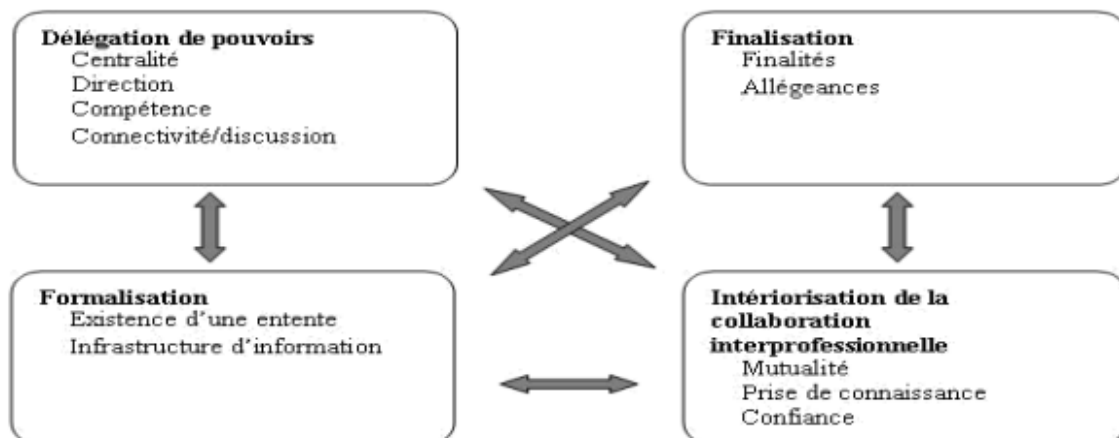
Délégation de pouvoirs
Centralité
Direction
Compétence
Connectivité/discussion

Finalisation
Finalités
Allégeances

Formalisation
Existence d'une entente
Infrastructure d'information

Intériorisation de la collaboration interprofessionnelle
Mutualité
Prise de connaissance
Confiance